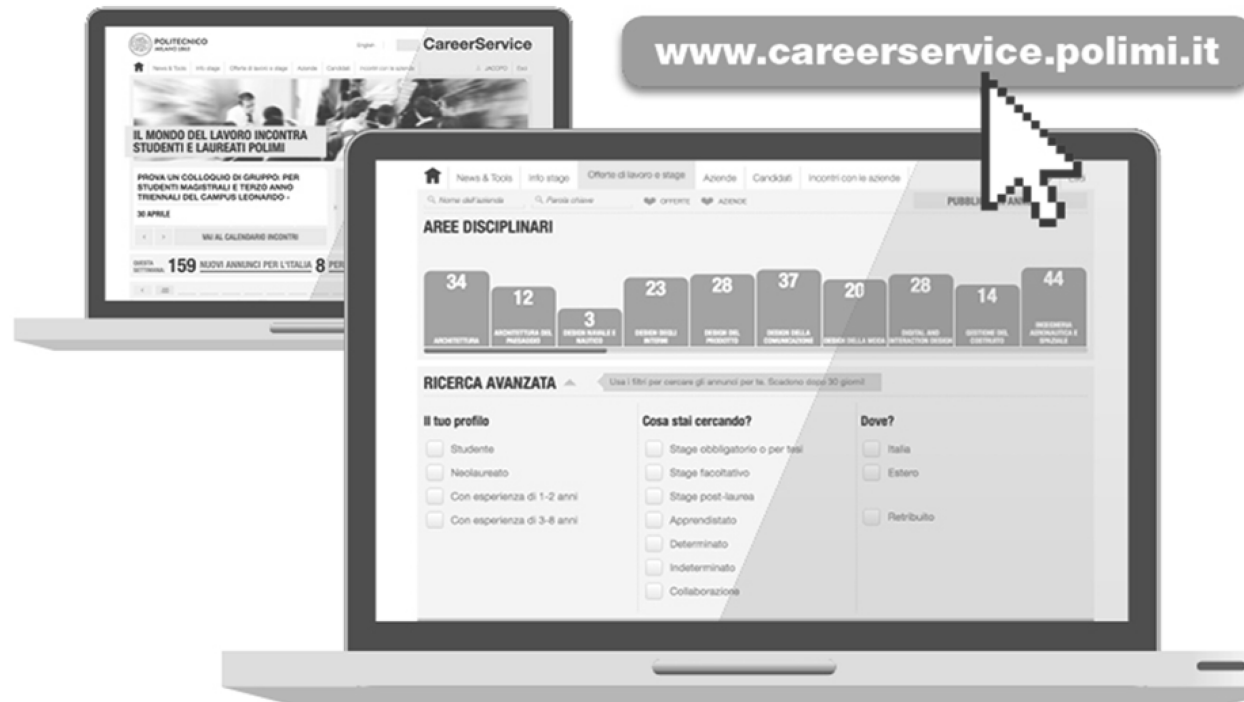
www.careerservice.polimi.it

POLITECNICO MILANO 1863

English

CareerService

News & Tools | Info stage | Offerte di lavoro e stage | Aziende | Candidati | Incontri con le aziende

JACOPO | Esci

IL MONDO DEL LAVORO INCONTRA STUDENTI E LAUREATI POLIMI

PROVA UN COLLOQUIO DI GRUPPO: PER STUDENTI MAGISTRALI E TERZO ANNO TRIENNALI DEL CAMPUS LEONARDO -

30 APRILE

VAI AL CALENDARIO INCONTRI

QUESTA SETTIMANA 159 NUOVI ANNUNCI PER L'ITALIA 8 PER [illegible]

News & Tools | Info stage | Offerte di lavoro e stage | Aziende | Candidati | Incontri con le aziende

Nome dell'azienda | Parola chiave | OFFERTE | AZIENDE

PUBBLI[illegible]

AREE DISCIPLINARI

34 ARCHITETTURA
12 ARCHITETTURA DEL PAESAGGIO
3 DESIGN NAVALE E NAUTICO
23 DESIGN DEGLI INTERNI
28 DESIGN DEL PRODOTTO
37 DESIGN DELLA COMUNICAZIONE
20 DESIGN DELLA MODA
28 DIGITAL AND INTERACTION DESIGN
14 GESTIONE DEL COSTRUITO
44 INGEGNERIA AERONAUTICA E SPAZIALE

RICERCA AVANZATA

Usa i filtri per cercare gli annunci per te. Scadono dopo 30 giorni.

Il tuo profilo
Studente
Neolaureato
Con esperienza di 1-2 anni
Con esperienza di 3-8 anni

Cosa stai cercando?
Stage obbligatorio o per tesi
Stage facoltativo
Stage post-laurea
Apprendistato
Determinato
Indeterminato
Collaborazione

Dove?
Italia
Estero
Retribuito